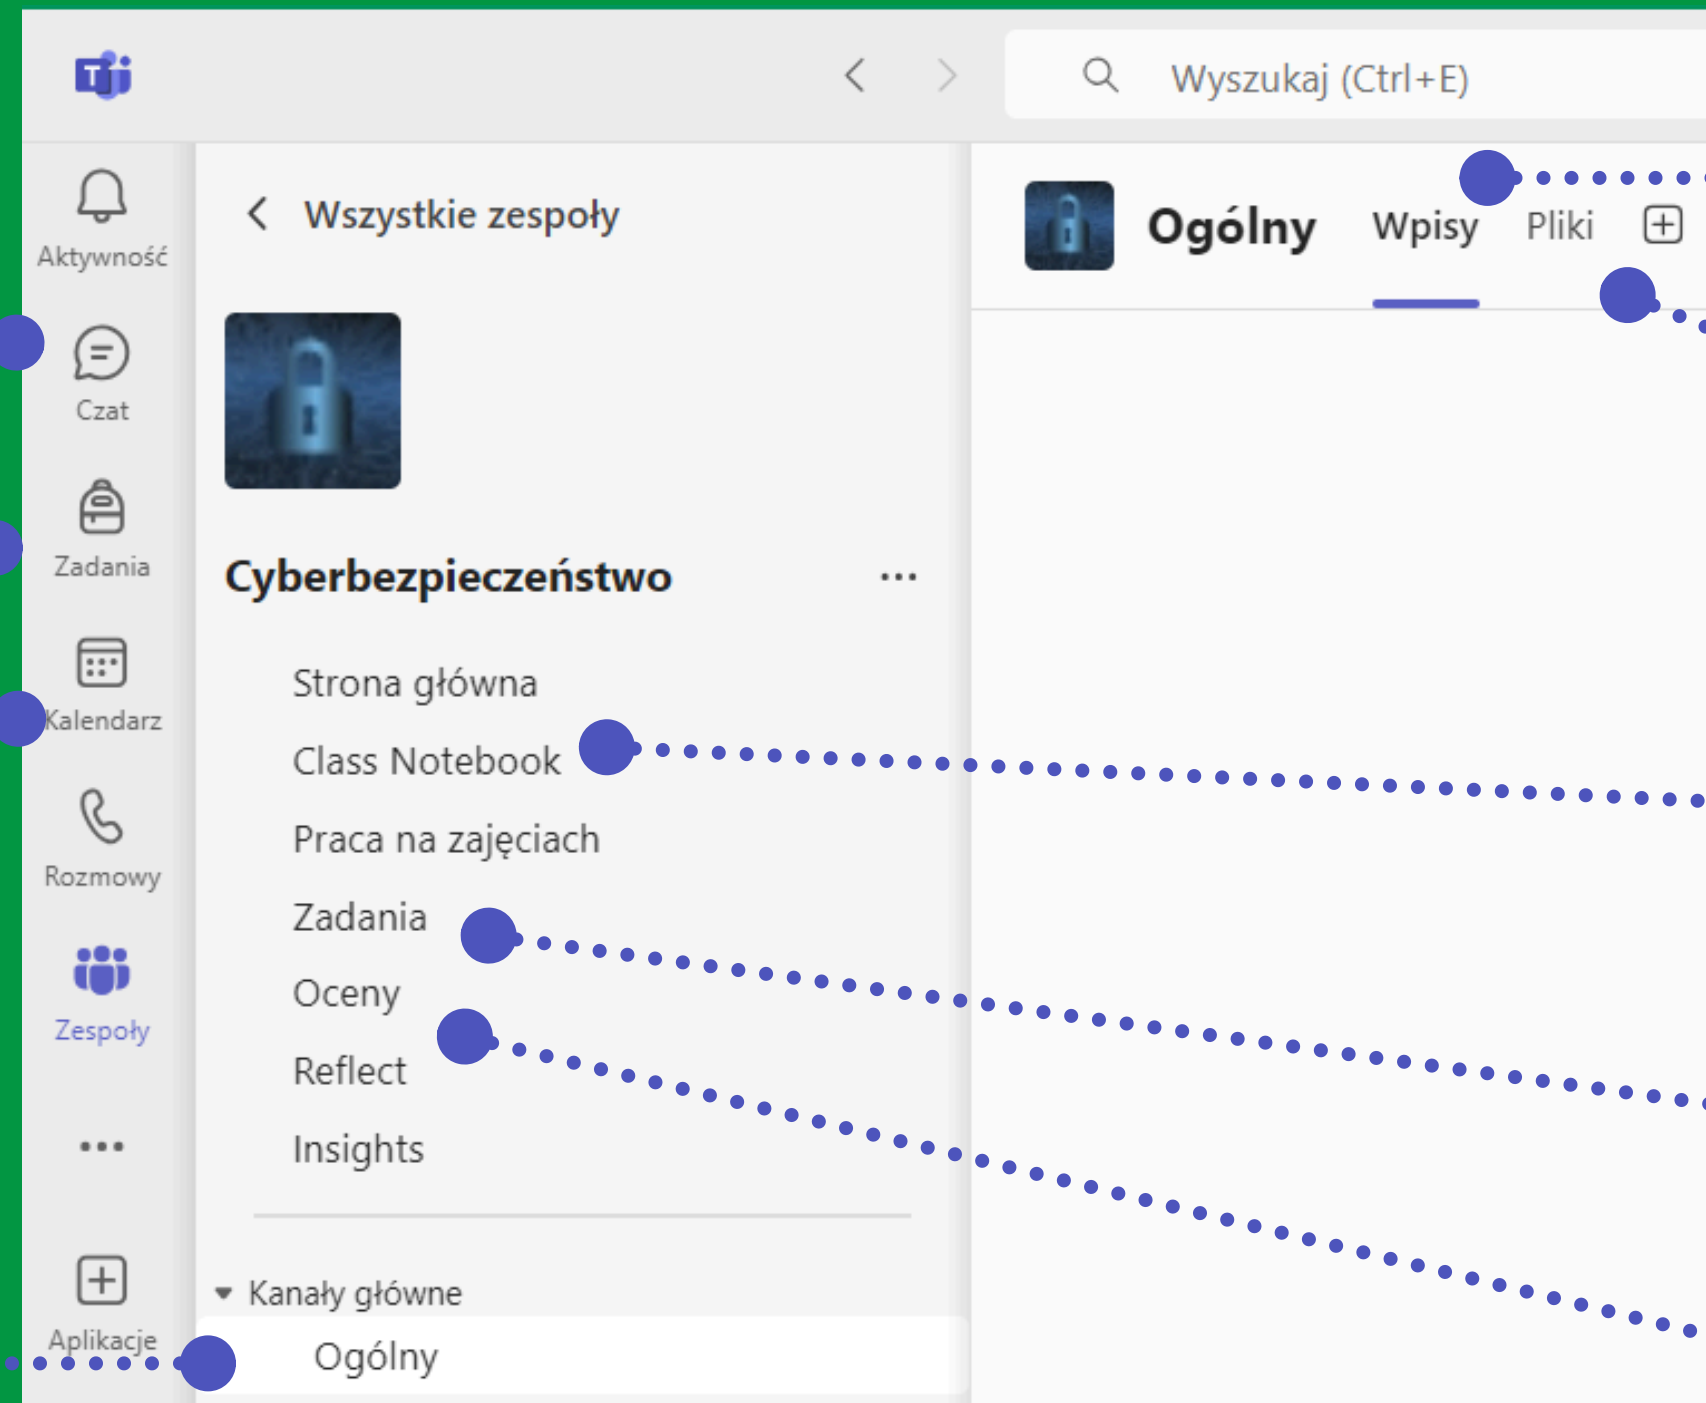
Wyszukaj (Ctrl+E)

Aktywność

Czat

Zadania

Kalendarz

Rozmowy

Zespoły

...

Aplikacje

Wszystkie zespoły

Cyberbezpieczeństwo ...

Strona główna

Class Notebook

Praca na zajęciach

Zadania

Oceny

Reflect

Insights

Kanały główne

Ogólny

Ogólny Wpisy Pliki